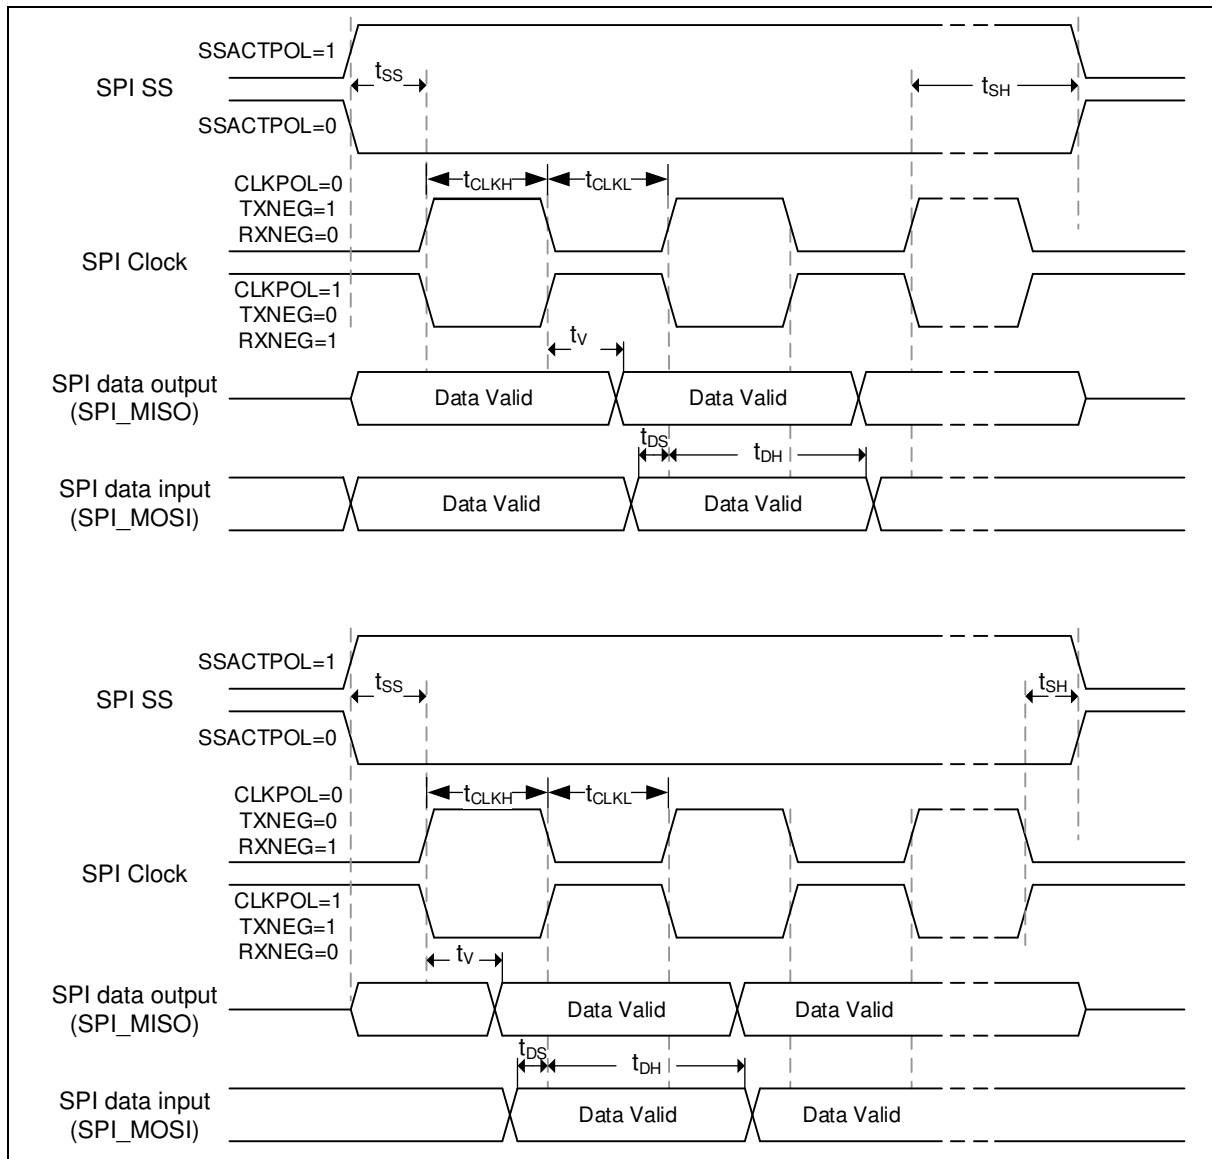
SSACTPOL=1

SPI SS

$t_{SS}$

$t_{SH}$

SSACTPOL=0

CLKPOL=0
TXNEG=1
RXNEG=0

$t_{CLKH}$ $t_{CLKL}$

SPI Clock

CLKPOL=1
TXNEG=0
RXNEG=1

$t_V$

SPI data output (SPI_MISO)

Data Valid

Data Valid

$t_{DS}$ $t_{DH}$

SPI data input (SPI_MOSI)

Data Valid

Data Valid

SSACTPOL=1

SPI SS

$t_{SS}$

$t_{SH}$

SSACTPOL=0

CLKPOL=0
TXNEG=0
RXNEG=1

$t_{CLKH}$ $t_{CLKL}$

SPI Clock

CLKPOL=1
TXNEG=1
RXNEG=0

$t_V$

SPI data output (SPI_MISO)

Data Valid

Data Valid

$t_{DS}$ $t_{DH}$

SPI data input (SPI_MOSI)

Data Valid

Data Valid